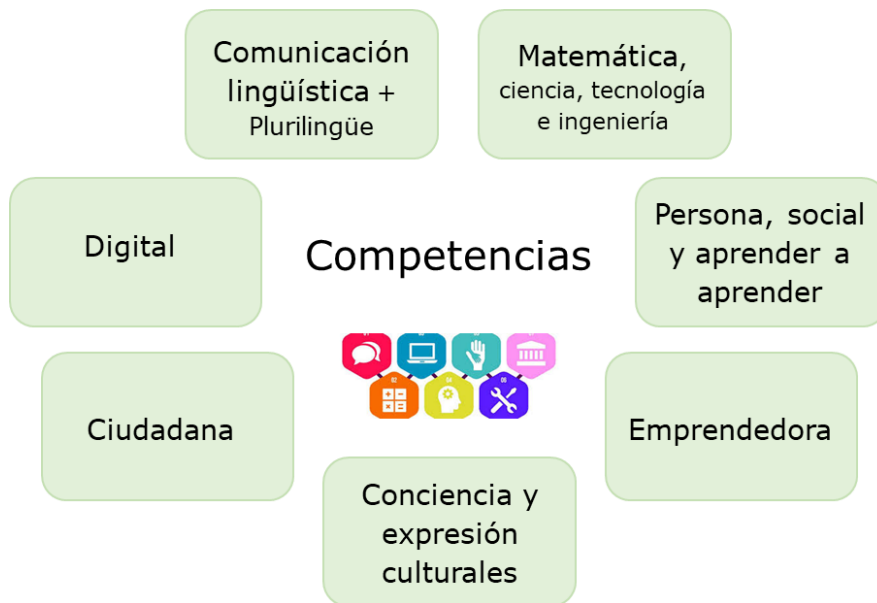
Comunicación lingüística + Plurilingüe

Matemática, ciencia, tecnología e ingeniería

Digital

Competencias

Persona, social y aprender a aprender

Ciudadana

Emprendedora

Conciencia y expresión culturales